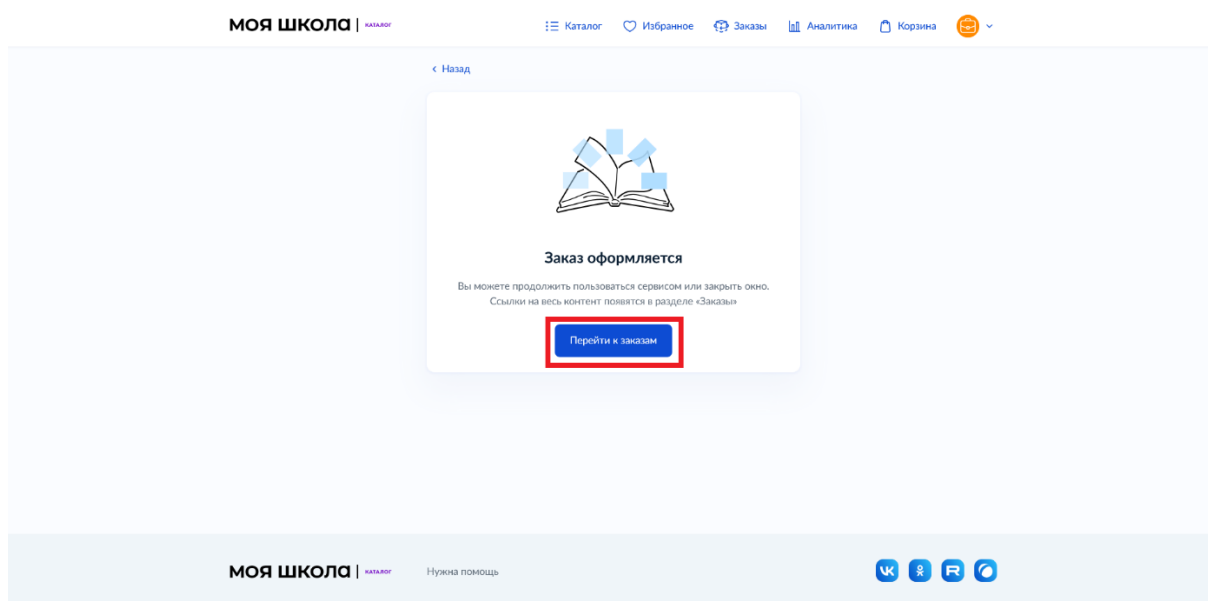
МОЯ ШКОЛА | КАТАЛОГ

Каталог Избранное Заказы Аналитика Корзина

‹ Назад

Заказ оформляется

Вы можете продолжить пользоваться сервисом или закрыть окно. Ссылки на весь контент появятся в разделе «Заказы»

Перейти к заказам

МОЯ ШКОЛА | КАТАЛОГ

Нужна помощь